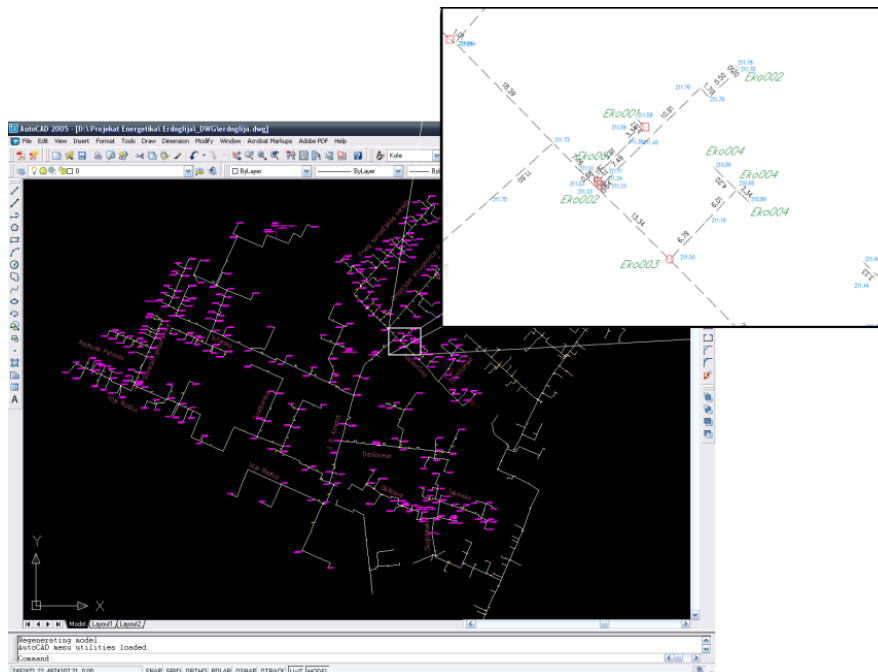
AutoCAD 2005 - [D:\Projekat Energetika\ Erdoglija\_DWG\erdoglija.dwg]

File Edit View Insert Format Tools Draw Dimension Modify Window Acrobat Markups Adobe PDF Help

Kota

0

ByLayer

ByLayer

Eko002

Eko001

Eko001

Eko002

Eko003

Eko004

Eko004

Eko004

Y

X

Model Layout1 Layout2

Regenerating model.
AutoCAD menu utilities loaded.
Command

SNAP GRID ORTHO POLAR OSNAP OTRACK LWT MODEL